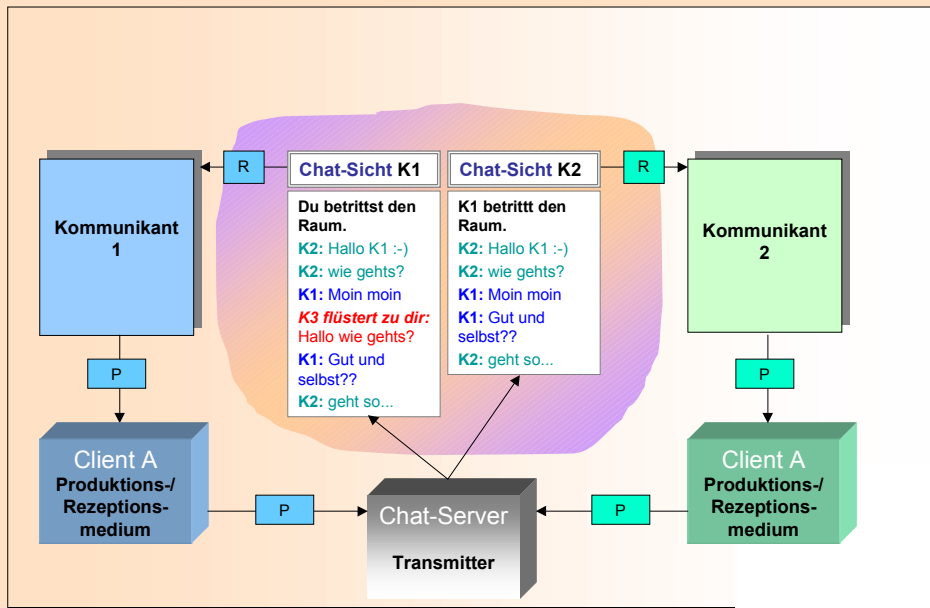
R

Chat-Sicht K1

Chat-Sicht K2

R

Kommunikant 1

Du betrittst den Raum.
K2: Hallo K1 :-)
K2: wie gehts?
K1: Moin moin
K3 flüstert zu dir: Hallo wie gehts?
K1: Gut und selbst??
K2: geht so...

K1 betrittt den Raum.
K2: Hallo K1 :-)
K2: wie gehts?
K1: Moin moin
K1: Gut und selbst??
K2: geht so...

Kommunikant 2

P

P

Client A
Produktions-/ Rezeptions-medium

P

Chat-Server
Transmitter

P

Client A
Produktions-/ Rezeptions-medium